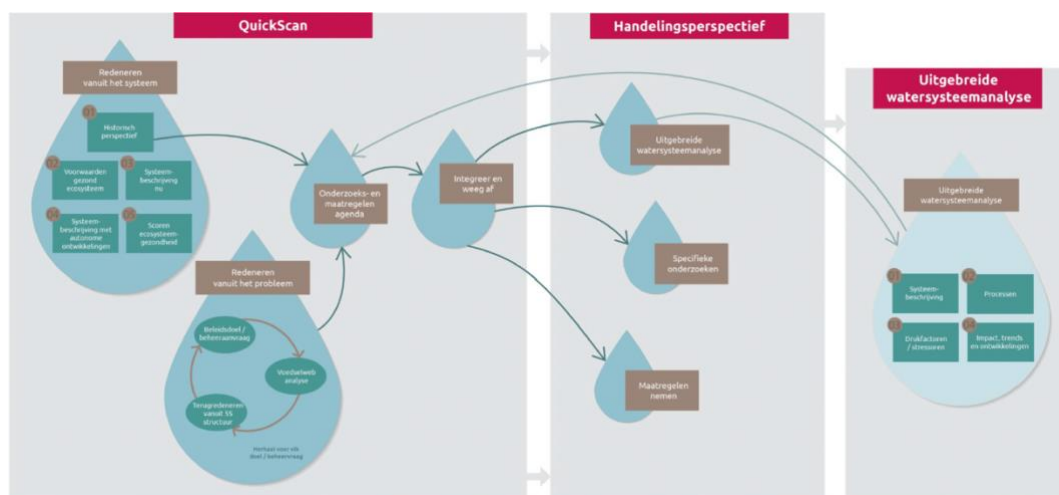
QuickScan

Redeneren vanuit het systeem

01 Historisch perspectief

02 Voorwaarden gezond ecosysteem

03 Systeembeschrijving nu

04 Systeembeschrijving met autonome ontwikkelingen

05 Scoren ecosysteemgezondheid

Redeneren vanuit het probleem

Beleidsdoel / beheeraanvraag

Voedselweb analyse

Terugredeneren vanuit SS structuur

Herhaal voor elk doel / beheervraag

Onderzoeks- en maatregelen agenda

Integreer en weeg af

Handelingsperspectief

Uitgebreide watersysteemanalyse

Specifieke onderzoeken

Maatregelen nemen

Uitgebreide watersysteemanalyse

Uitgebreide watersysteemanalyse

01 Systeembeschrijving

02 Processen

03 Drukfactoren / stressoren

04 Impact, trends en ontwikkelingen